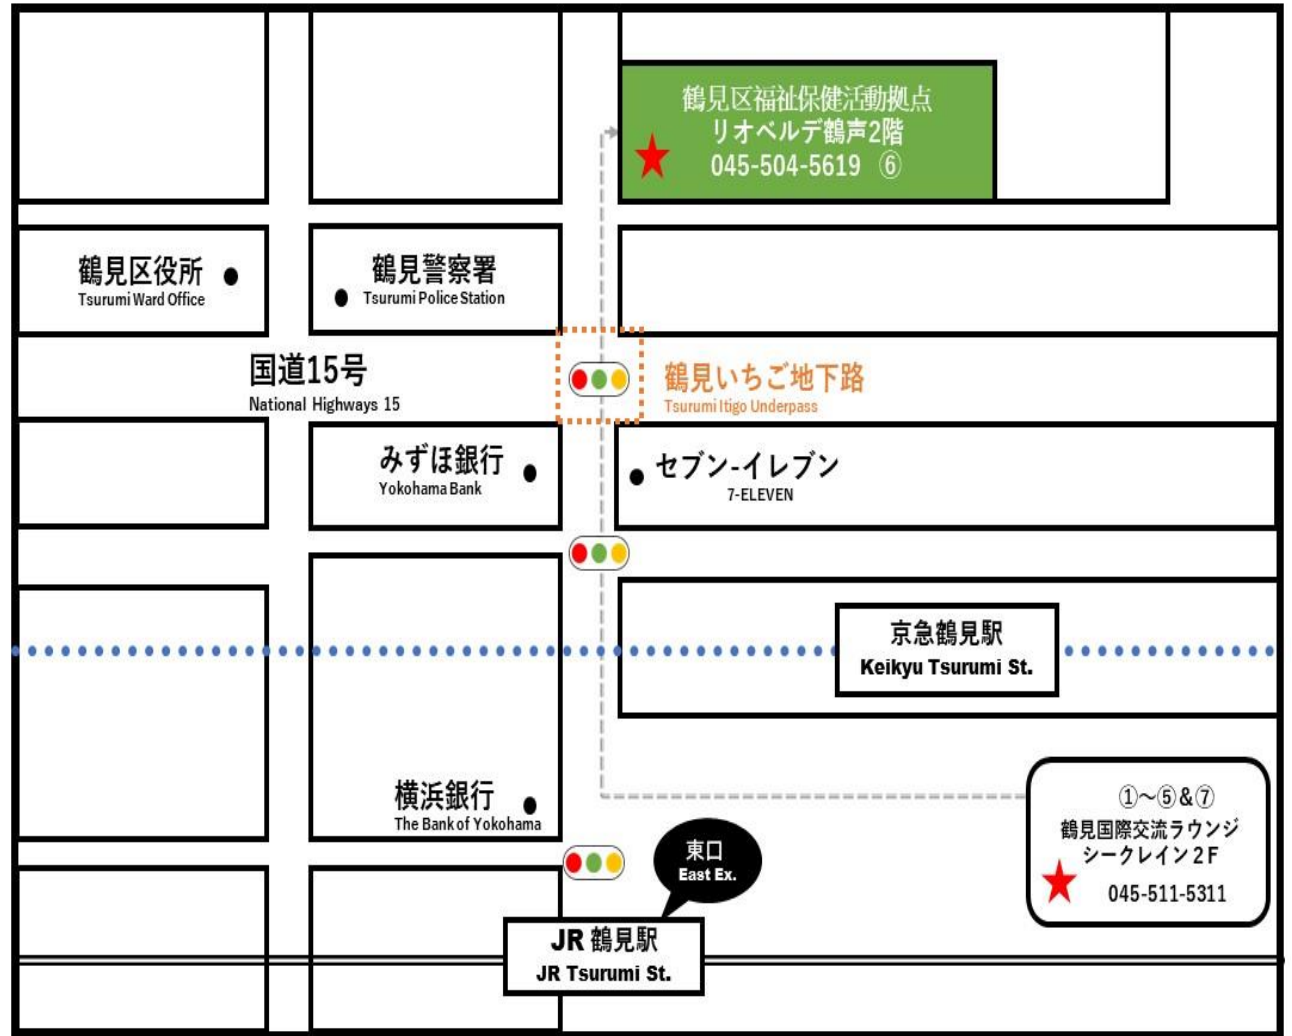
鶴見区福祉保健活動拠点
リオベルデ鶴声2階
045-504-5619 ⑥

鶴見区役所
Tsurumi Ward Office

鶴見警察署
Tsurumi Police Station

国道15号
National Highways 15

鶴見いちご地下路
Tsurumi Itigo Underpass

みずほ銀行
Yokohama Bank

セブン-イレブン
7-ELEVEN

京急鶴見駅
Keikyu Tsurumi St.

横浜銀行
The Bank of Yokohama

①～⑤&⑦
鶴見国際交流ラウンジ
シークレイン2F
045-511-5311

東口
East Ex.

JR 鶴見駅
JR Tsurumi St.